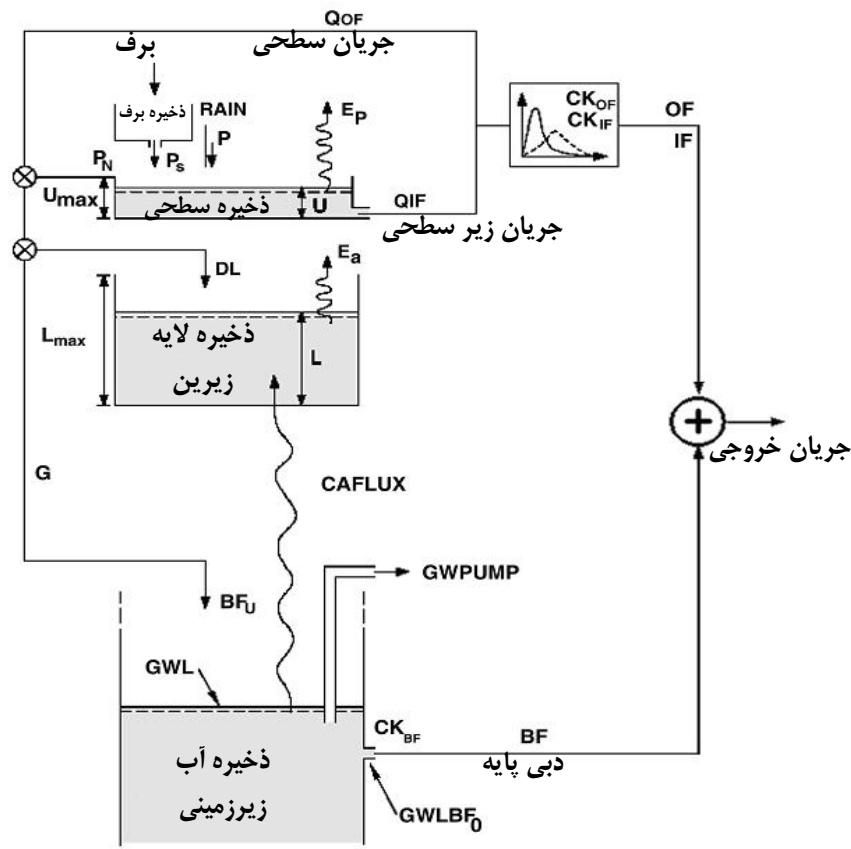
$Q_{OF}$
جریان سطحی
برف
ذخیره برف
RAIN
$P_N$
$P_s$
P
$E_P$
$CK_{OF}$
$CK_{IF}$
OF
IF
$U_{max}$
ذخیره سطحی
U
QIF
جریان زیر سطحی
DL
$E_a$
$L_{max}$
ذخیره لایه زیرین
L
جریان خروجی
G
CAFLUX
GWPUMP
$BF_U$
GWL
$CK_{BF}$
BF
ذخیره آب زیرزمینی
دبی پایه
$GWLBF_0$